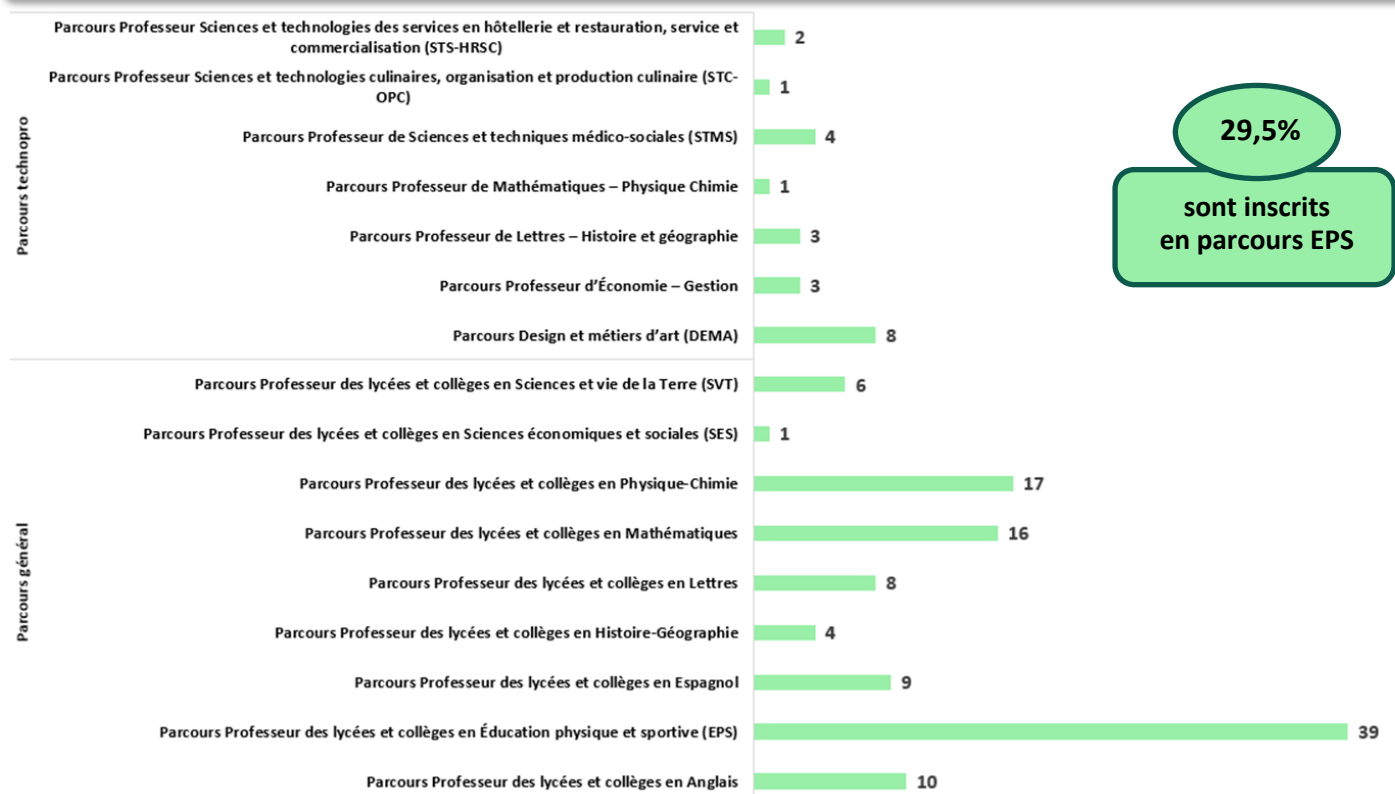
Parcours technopro

Parcours Professeur Sciences et technologies des services en hôtellerie et restauration, service et commercialisation (STS-HRSC) 2

Parcours Professeur Sciences et technologies culinaires, organisation et production culinaire (STC-OPC) 1

Parcours Professeur de Sciences et techniques médico-sociales (STMS) 4

Parcours Professeur de Mathématiques – Physique Chimie 1

Parcours Professeur de Lettres – Histoire et géographie 3

Parcours Professeur d'Économie – Gestion 3

Parcours Design et métiers d'art (DEMA) 8

Parcours général

Parcours Professeur des lycées et collèges en Sciences et vie de la Terre (SVT) 6

Parcours Professeur des lycées et collèges en Sciences économiques et sociales (SES) 1

Parcours Professeur des lycées et collèges en Physique-Chimie 17

Parcours Professeur des lycées et collèges en Mathématiques 16

Parcours Professeur des lycées et collèges en Lettres 8

Parcours Professeur des lycées et collèges en Histoire-Géographie 4

Parcours Professeur des lycées et collèges en Espagnol 9

Parcours Professeur des lycées et collèges en Éducation physique et sportive (EPS) 39

Parcours Professeur des lycées et collèges en Anglais 10

29,5%

sont inscrits en parcours EPS